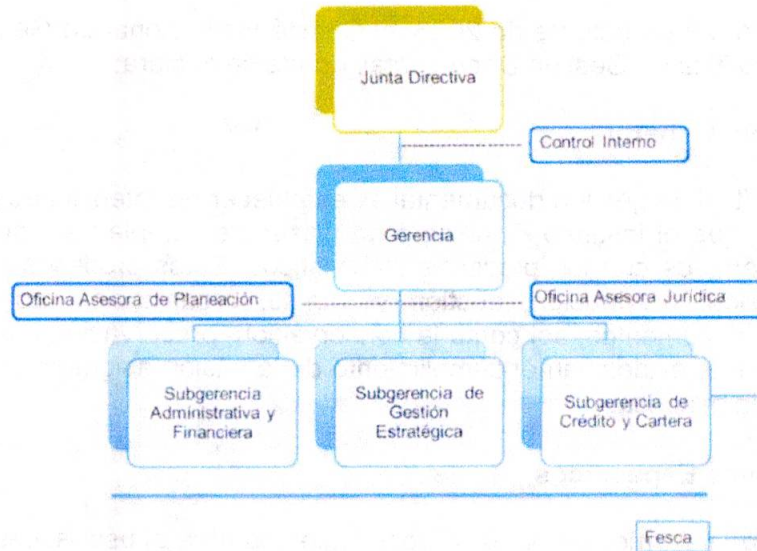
Junta Directiva

Control Interno

Gerencia

Oficina Asesora de Planeación

Oficina Asesora Jurídica

Subgerencia Administrativa y Financiera

Subgerencia de Gestión Estratégica

Subgerencia de Crédito y Cartera

Fesca